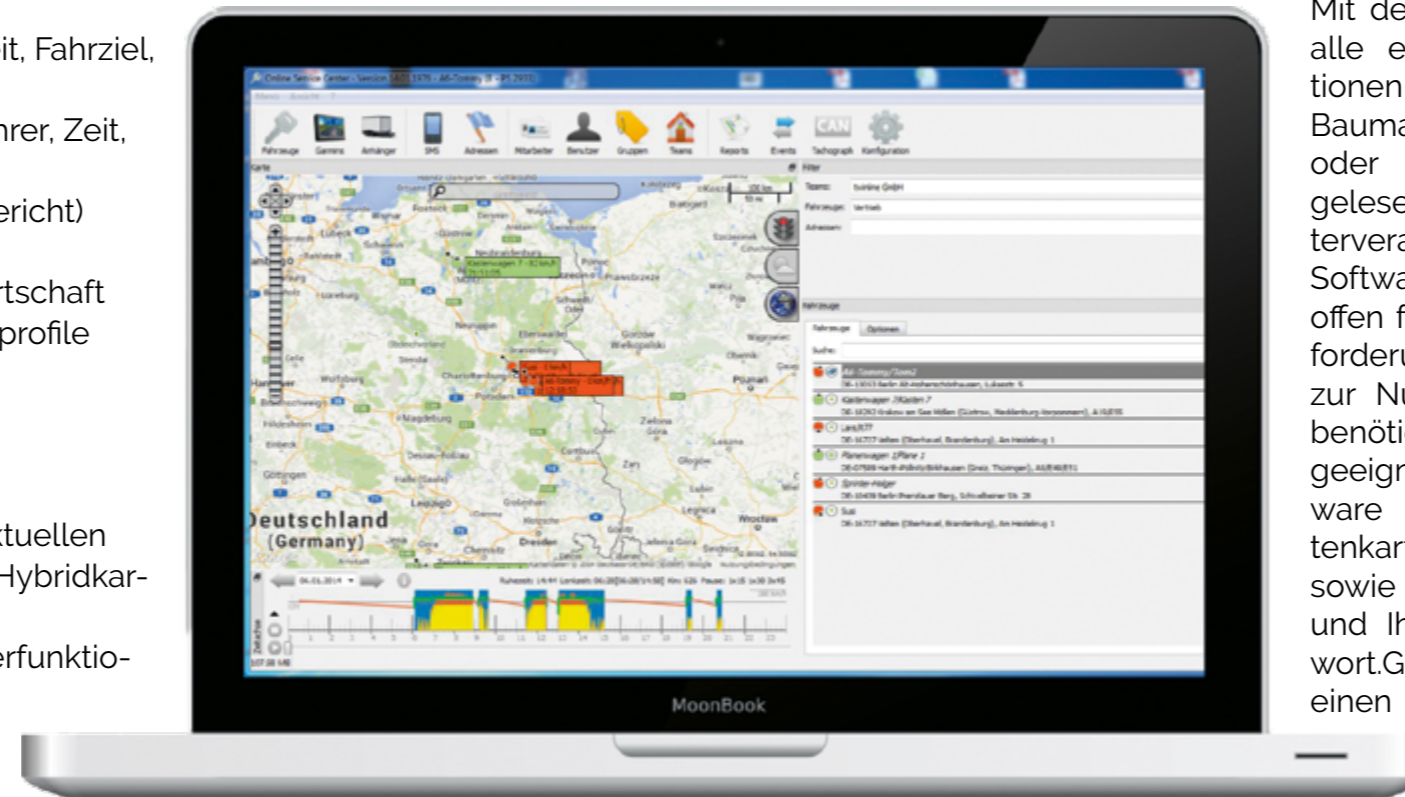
it, Fahrziel,

hrer, Zeit,

ericht)

rtschaft
profile

ktuellen
Hybridkar-

erfunktio-

Online Service Center - Session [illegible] - A6-Tommy

Fahrzeuge Garmins Anhänger SMS Adressen Mitarbeiter Benutzer Gruppen Teams Reports Events Tachograph Konfiguration

Karte

Filter

Teams: bonline GmbH
Fahrzeuge: Vertrieb
Adressen:

Fahrzeuge

Fahrzeuge Optionen

Suche:

A6-Tommy/Jonas
Kastenwagen 7/Kasten 7
Lars/677
Planenwagen 1/Plane 1
Sprinter-Holger
Susi

Deutschland
(Germany)

04.01.2014

MoonBook

Mit de
alle e
tionen
Bauma
oder
gelese
terver
Softwa
offen f
forderu
zur Nu
benöti
geeign
ware
tenkar
sowie
und Ih
wort.G
einen